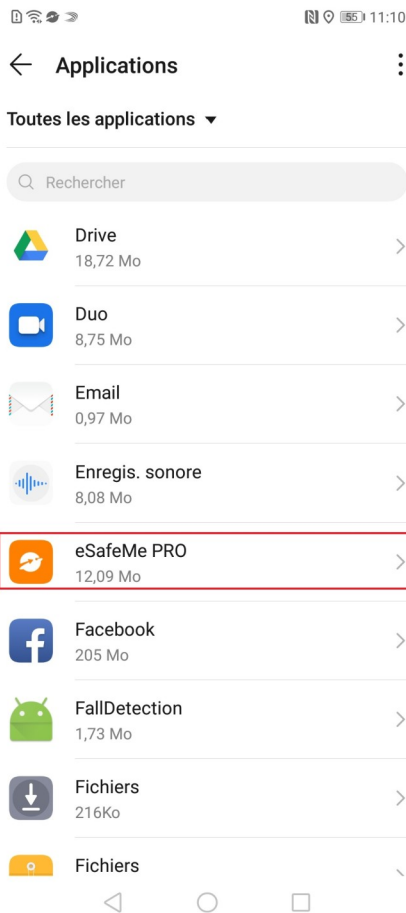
55 11:10

Applications

Toutes les applications

Rechercher

Drive
18,72 Mo

Duo
8,75 Mo

Email
0,97 Mo

Enregis. sonore
8,08 Mo

eSafeMe PRO
12,09 Mo

Facebook
205 Mo

FallDetection
1,73 Mo

Fichiers
216Ko

Fichiers